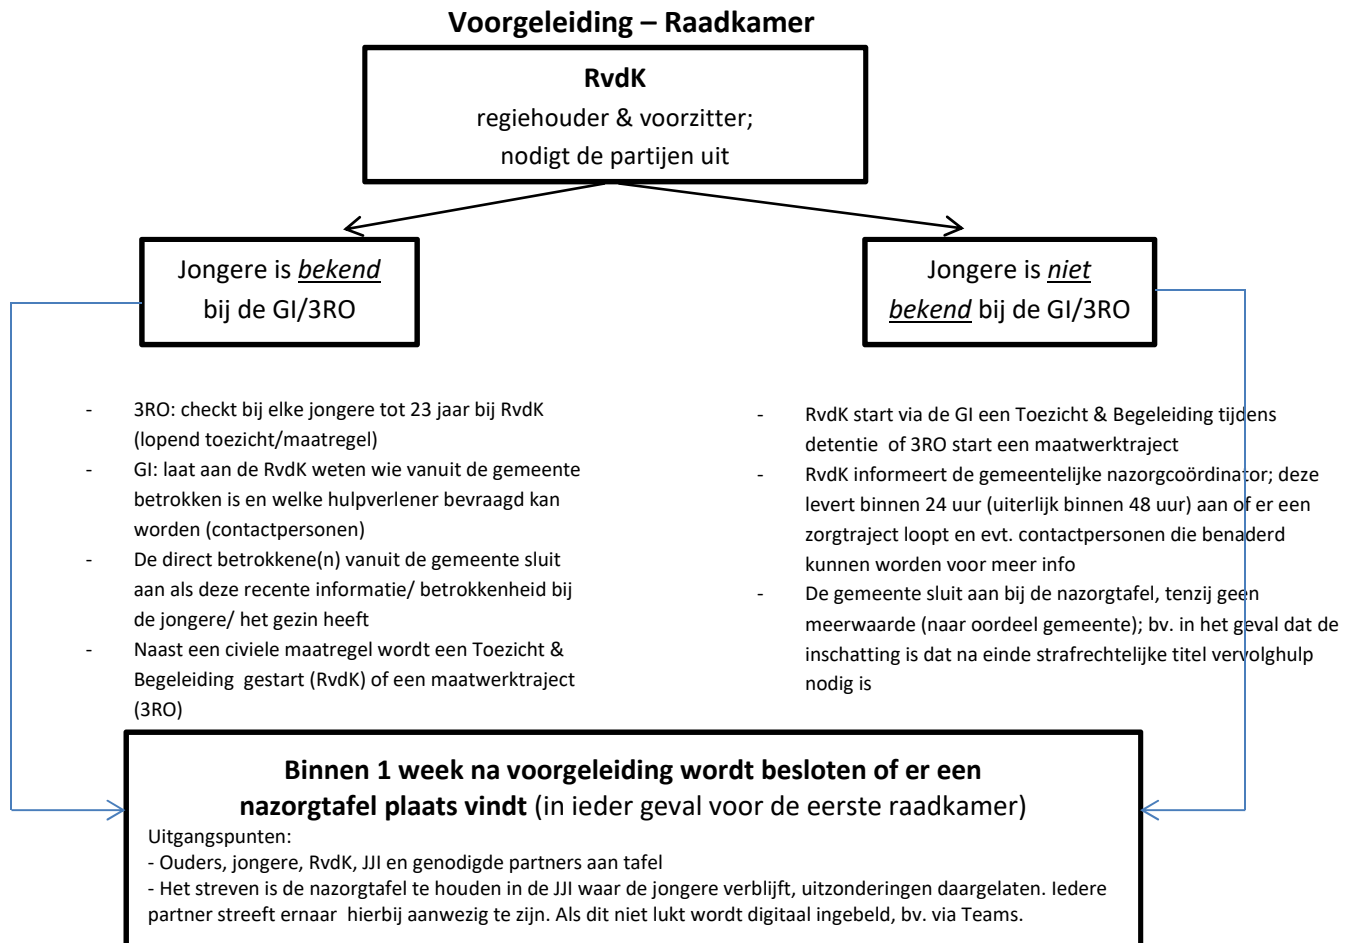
**Voorgeleiding – Raadkamer**

**RvdK**
regiehouder & voorzitter;
nodigt de partijen uit

Jongere is *bekend* bij de GI/3RO

Jongere is *niet bekend* bij de GI/3RO

- 3RO: checkt bij elke jongere tot 23 jaar bij RvdK (lopend toezicht/maatregel)
- GI: laat aan de RvdK weten wie vanuit de gemeente betrokken is en welke hulpverlener bevraagd kan worden (contactpersonen)
- De direct betrokkene(n) vanuit de gemeente sluit aan als deze recente informatie/ betrokkenheid bij de jongere/ het gezin heeft
- Naast een civiele maatregel wordt een Toezicht & Begeleiding gestart (RvdK) of een maatwerktraject (3RO)

- RvdK start via de GI een Toezicht & Begeleiding tijdens detentie of 3RO start een maatwerktraject
- RvdK informeert de gemeentelijke nazorgcoördinator; deze levert binnen 24 uur (uiterlijk binnen 48 uur) aan of er een zorgtraject loopt en evt. contactpersonen die benaderd kunnen worden voor meer info
- De gemeente sluit aan bij de nazorgtafel, tenzij geen meerwaarde (naar oordeel gemeente); bv. in het geval dat de inschatting is dat na einde strafrechtelijke titel vervolghulp nodig is

**Binnen 1 week na voorgeleiding wordt besloten of er een nazorgtafel plaats vindt** (in ieder geval voor de eerste raadkamer)
Uitgangspunten:
- Ouders, jongere, RvdK, JJI en genodigde partners aan tafel
- Het streven is de nazorgtafel te houden in de JJI waar de jongere verblijft, uitzonderingen daargelaten. Iedere partner streeft ernaar hierbij aanwezig te zijn. Als dit niet lukt wordt digitaal ingebeld, bv. via Teams.